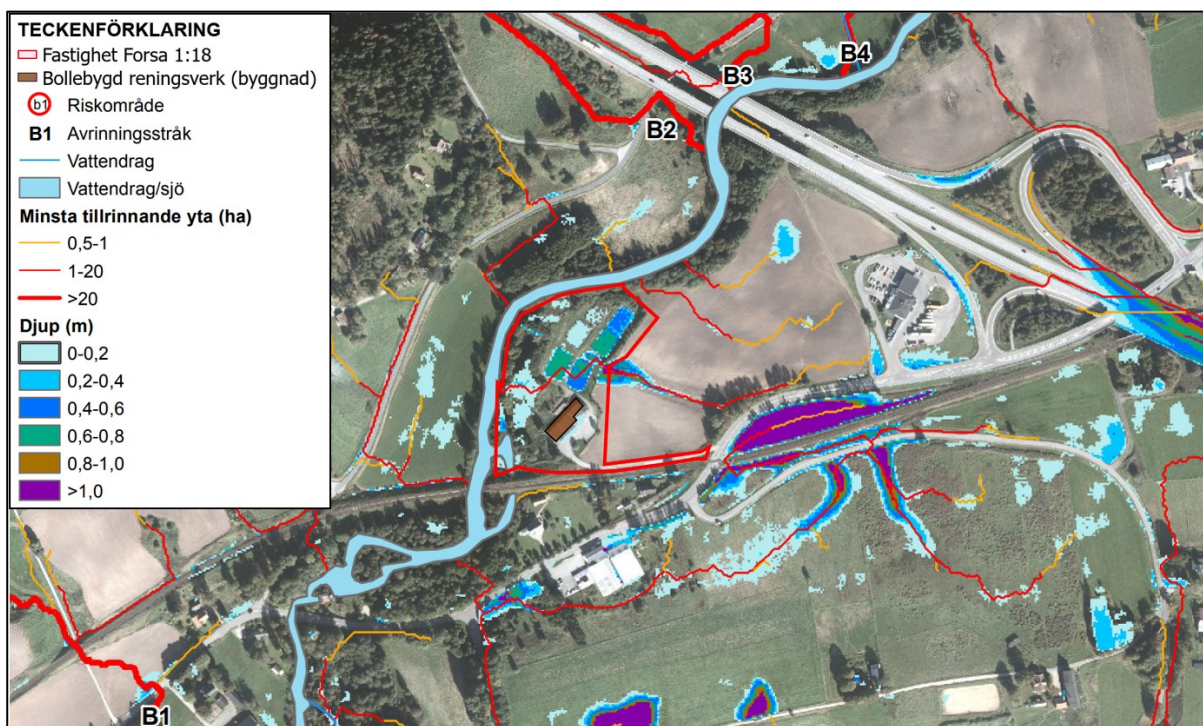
TECKENFÖRKLARING
Fastighet Forsa 1:18
Bollebygd reningsverk (byggnad)
b1 Riskområde
B1 Avrinningsstråk
Vattendrag
Vattendrag/sjö
Minsta tillrinnande yta (ha)
0,5-1
1-20
>20
Djup (m)
0-0,2
0,2-0,4
0,4-0,6
0,6-0,8
0,8-1,0
>1,0

B4
B3
B2
B1